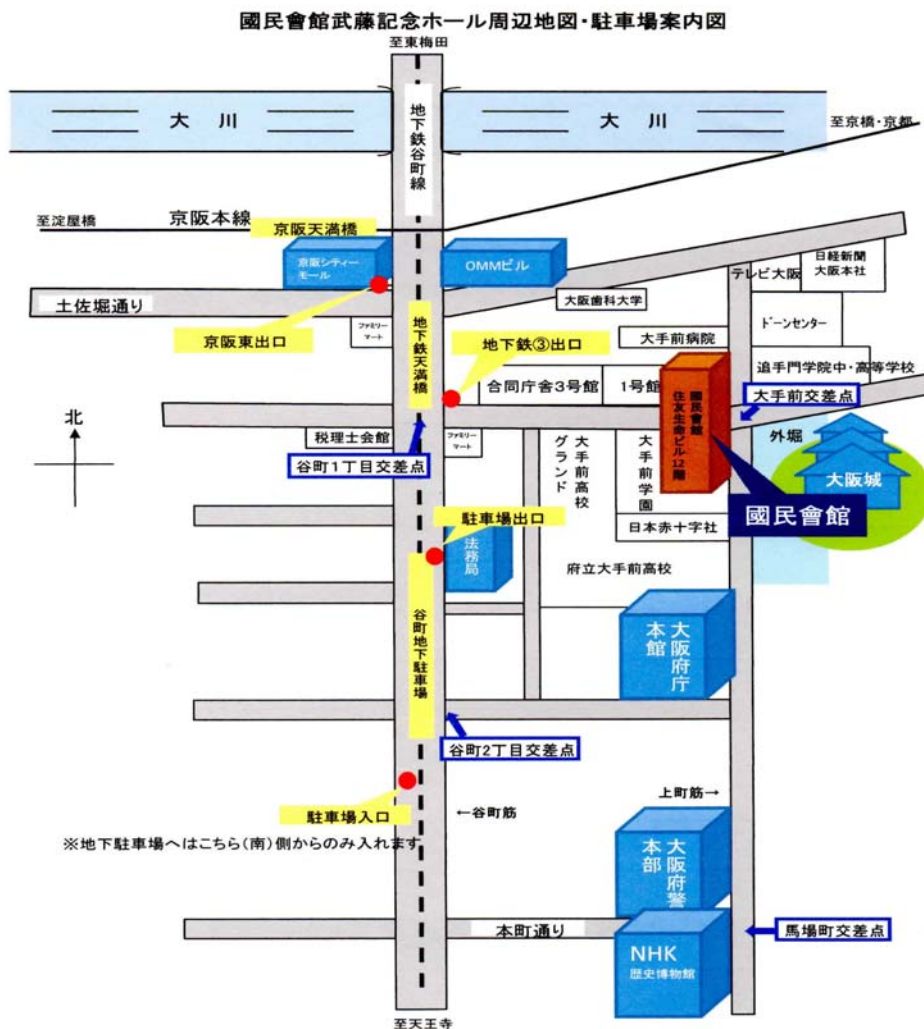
國民會館武藤記念ホール周辺地図・駐車場案内図

至東梅田

大川

大川

地下鉄谷町線

至京橋・京都

至淀屋橋

京阪本線

京阪天満橋

京阪シティーモール

OMMビル

日経新聞大阪本社

テレビ大阪

土佐堀通り

大阪歯科大学

ドーンセンター

京阪東出口

ファミリーマート

地下鉄天満橋

地下鉄③出口

大手前病院

追手門学院中・高等学校

合同庁舎3号館

1号館

國民會館 住友生命ビル12階

大手前交差点

北

税理士会館

ファミリーマート

外堀

谷町1丁目交差点

グランド

大手前高校

大手前学園

大阪城

日本赤十字社

國民會館

駐車場出口

法務局

府立大手前高校

谷町地下駐車場

本館

大阪府庁

谷町2丁目交差点

上町筋→

駐車場入口

←谷町筋

※地下駐車場へはこちら(南)側からのみ入れます

本部

大阪府警

本町通り

馬場町交差点

NHK

歴史博物館

至天王寺